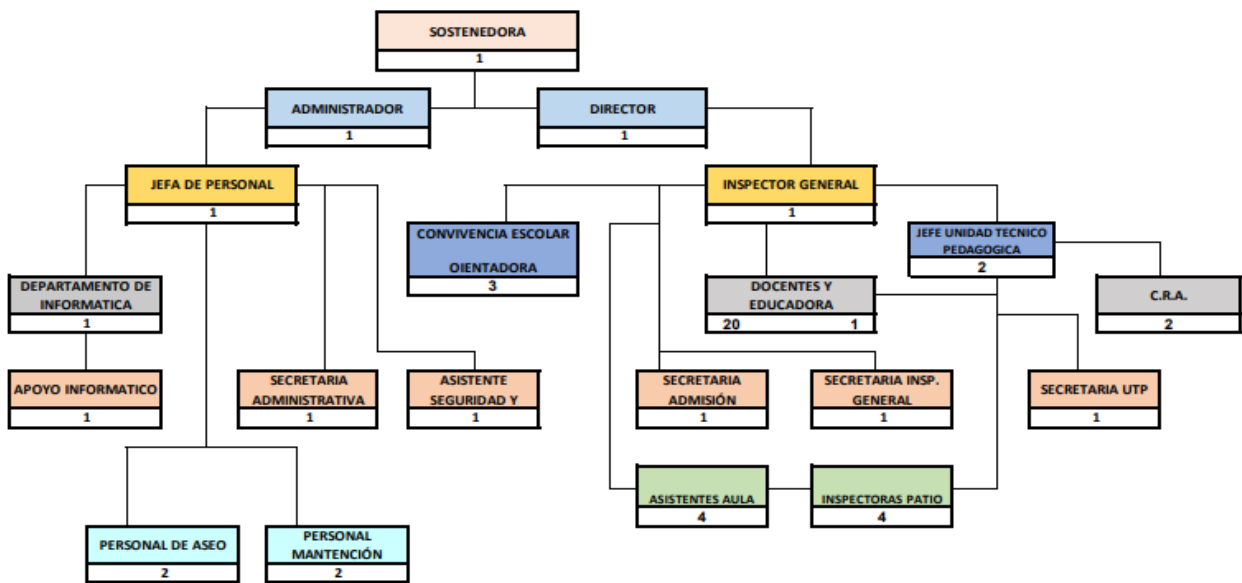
SOSTENEDORA
1

ADMINISTRADOR
1

DIRECTOR
1

JEFA DE PERSONAL
1

INSPECTOR GENERAL
1

CONVIVENCIA ESCOLAR
OIENTADORA
3

JEFE UNIDAD TECNICO PEDAGOGICA
2

DEPARTAMENTO DE INFORMATICA
1

DOCENTES Y EDUCADORA
20 1

C.R.A.
2

APOYO INFORMATICO
1

SECRETARIA ADMINISTRATIVA
1

ASISTENTE SEGURIDAD Y
1

SECRETARIA ADMISIÓN
1

SECRETARIA INSP. GENERAL
1

SECRETARIA UTP
1

ASISTENTES AULA
4

INSPECTORAS PATIO
4

PERSONAL DE ASEO
2

PERSONAL MANTENCIÓN
2